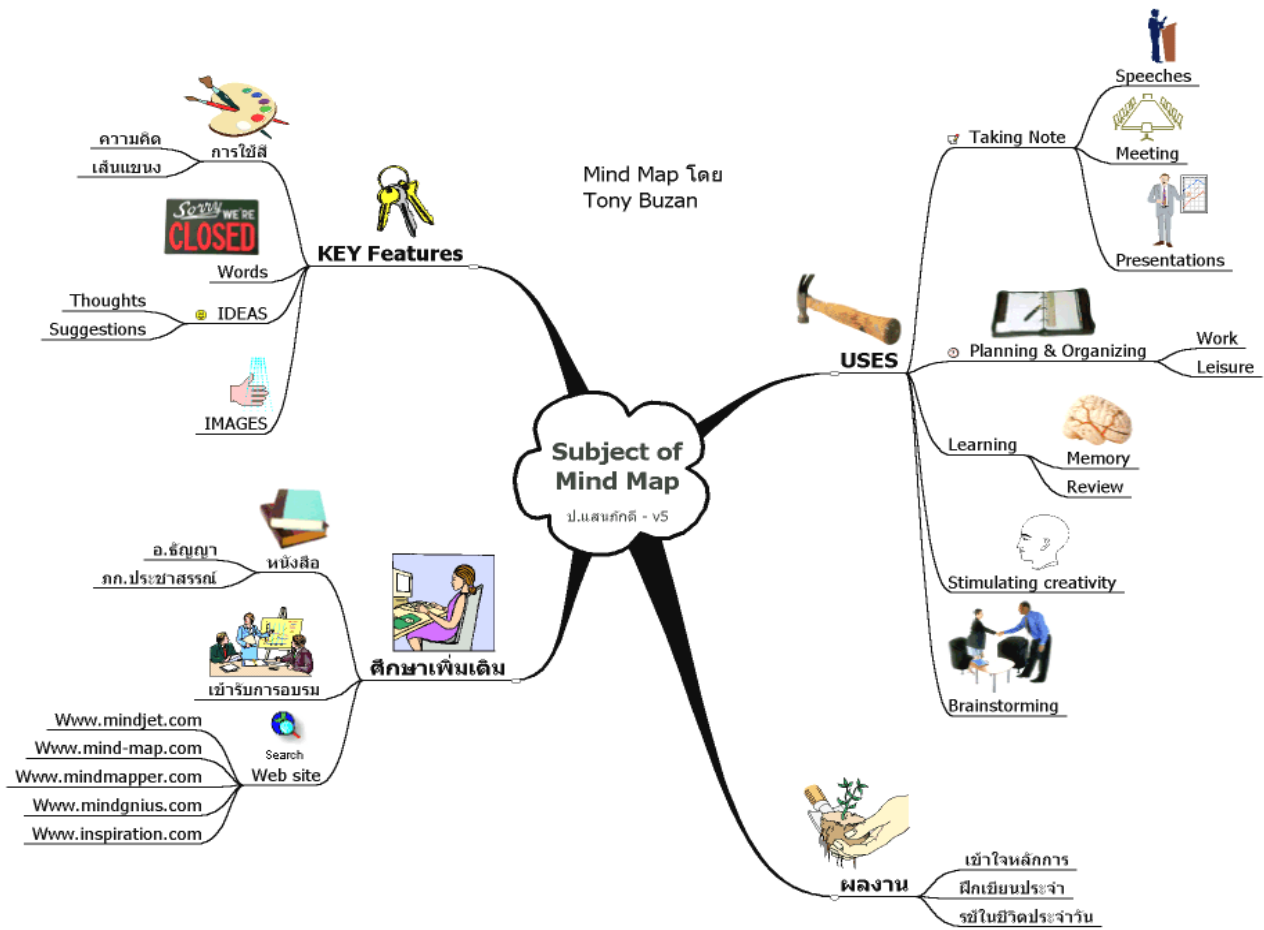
Subject of Mind Map

ป.แสนภักดี - v5

Mind Map โดย Tony Buzan

KEY Features

การใช้สี

ความคิด

เส้นแขนง

Sorry WE'RE CLOSED

Words

IDEAS

Thoughts

Suggestions

IMAGES

USES

Taking Note

Speeches

Meeting

Presentations

Planning & Organizing

Work

Leisure

Learning

Memory

Review

Stimulating creativity

Brainstorming

ศึกษาเพิ่มเติม

หนังสือ

อ.ธัญญา

ภภ.ประชาสรรณ์

เข้ารับการอบรม

Web site

Search

Www.mindjet.com

Www.mind-map.com

Www.mindmapper.com

Www.mindgnius.com

Www.inspiration.com

ผลงาน

เข้าใจหลักการ

ฝึกเขียนประจำ

รช้ในชีวิตประจำวัน